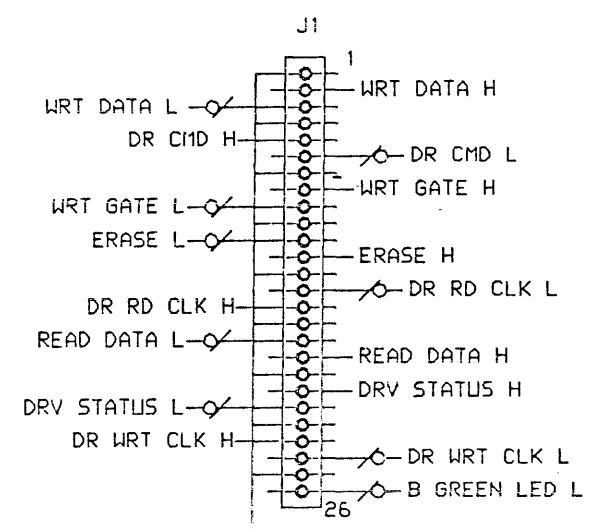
J1

1

WRT DATA H

WRT DATA L

DR CMD H

DR CMD L

WRT GATE H

WRT GATE L

ERASE L

ERASE H

DR RD CLK L

DR RD CLK H

READ DATA L

READ DATA H

DRV STATUS H

DRV STATUS L

DR WRT CLK H

DR WRT CLK L

26

B GREEN LED L